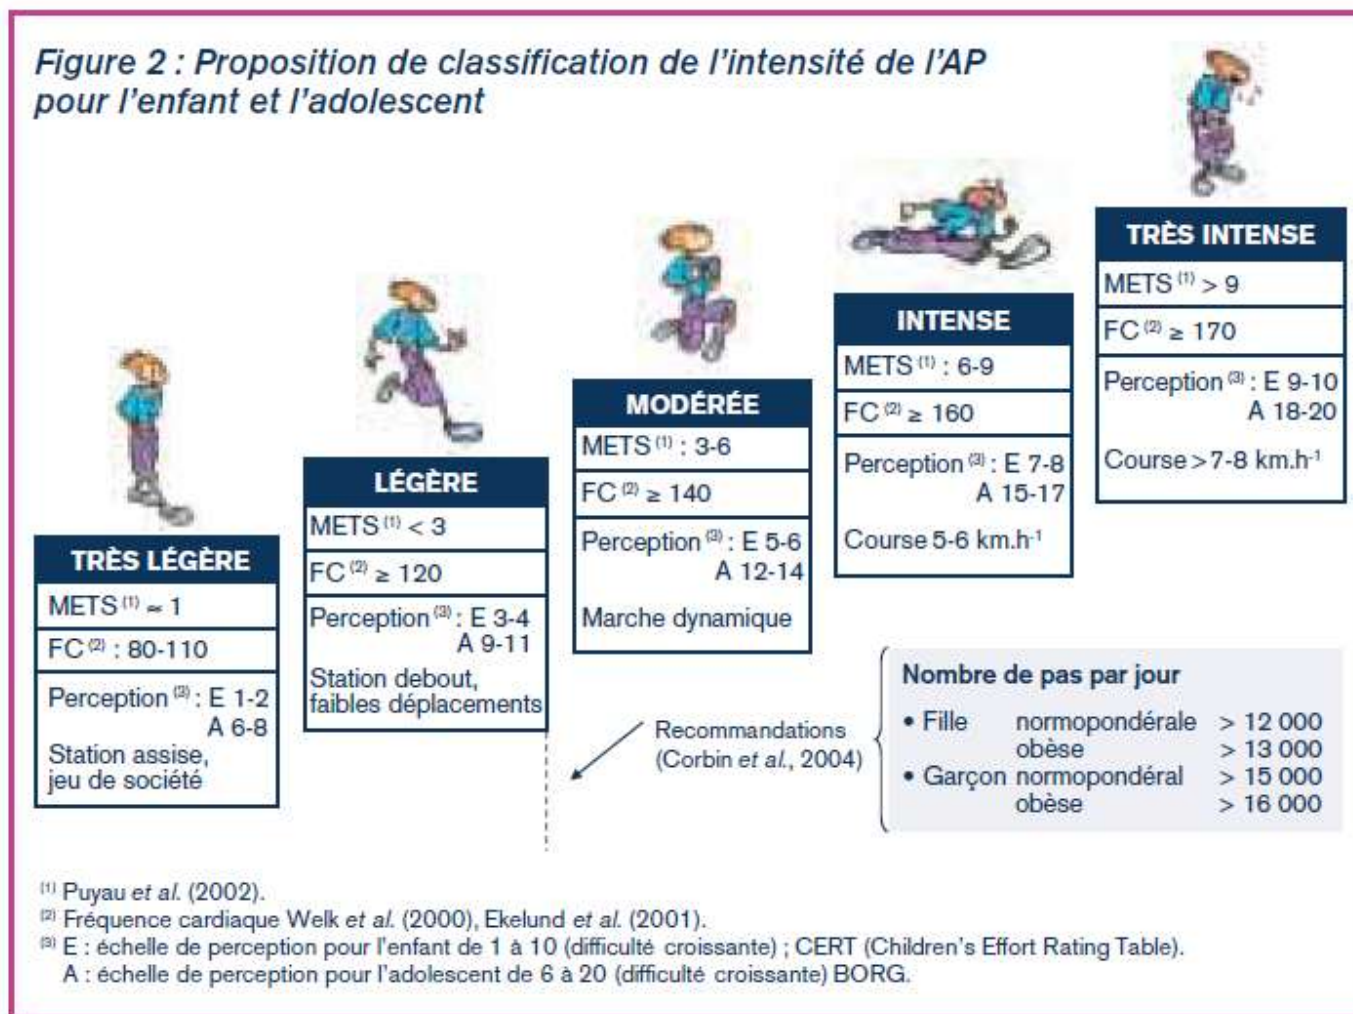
Figure 2 : Proposition de classification de l'intensité de l'AP pour l'enfant et l'adolescent

TRÈS LÉGÈRE
METS $^{(1)}$ ≈ 1
FC $^{(2)}$ : 80-110
Perception $^{(3)}$ : E 1-2
A 6-8
Station assise, jeu de société

LÉGÈRE
METS $^{(1)}$ < 3
FC $^{(2)}$ ≥ 120
Perception $^{(3)}$ : E 3-4
A 9-11
Station debout, faibles déplacements

MODÉRÉE
METS $^{(1)}$ : 3-6
FC $^{(2)}$ ≥ 140
Perception $^{(3)}$ : E 5-6
A 12-14
Marche dynamique

INTENSE
METS $^{(1)}$ : 6-9
FC $^{(2)}$ ≥ 160
Perception $^{(3)}$ : E 7-8
A 15-17
Course 5-6 km.h$^{-1}$

TRÈS INTENSE
METS $^{(1)}$ > 9
FC $^{(2)}$ ≥ 170
Perception $^{(3)}$ : E 9-10
A 18-20
Course > 7-8 km.h$^{-1}$

Recommandations (Corbin et al., 2004)

Nombre de pas par jour
• Fille normopondérale > 12 000
obèse > 13 000
• Garçon normopondéral > 15 000
obèse > 16 000

$^{(1)}$ Puyau et al. (2002).
$^{(2)}$ Fréquence cardiaque Welk et al. (2000), Ekelund et al. (2001).
$^{(3)}$ E : échelle de perception pour l'enfant de 1 à 10 (difficulté croissante) ; CERT (Children's Effort Rating Table).
A : échelle de perception pour l'adolescent de 6 à 20 (difficulté croissante) BORG.